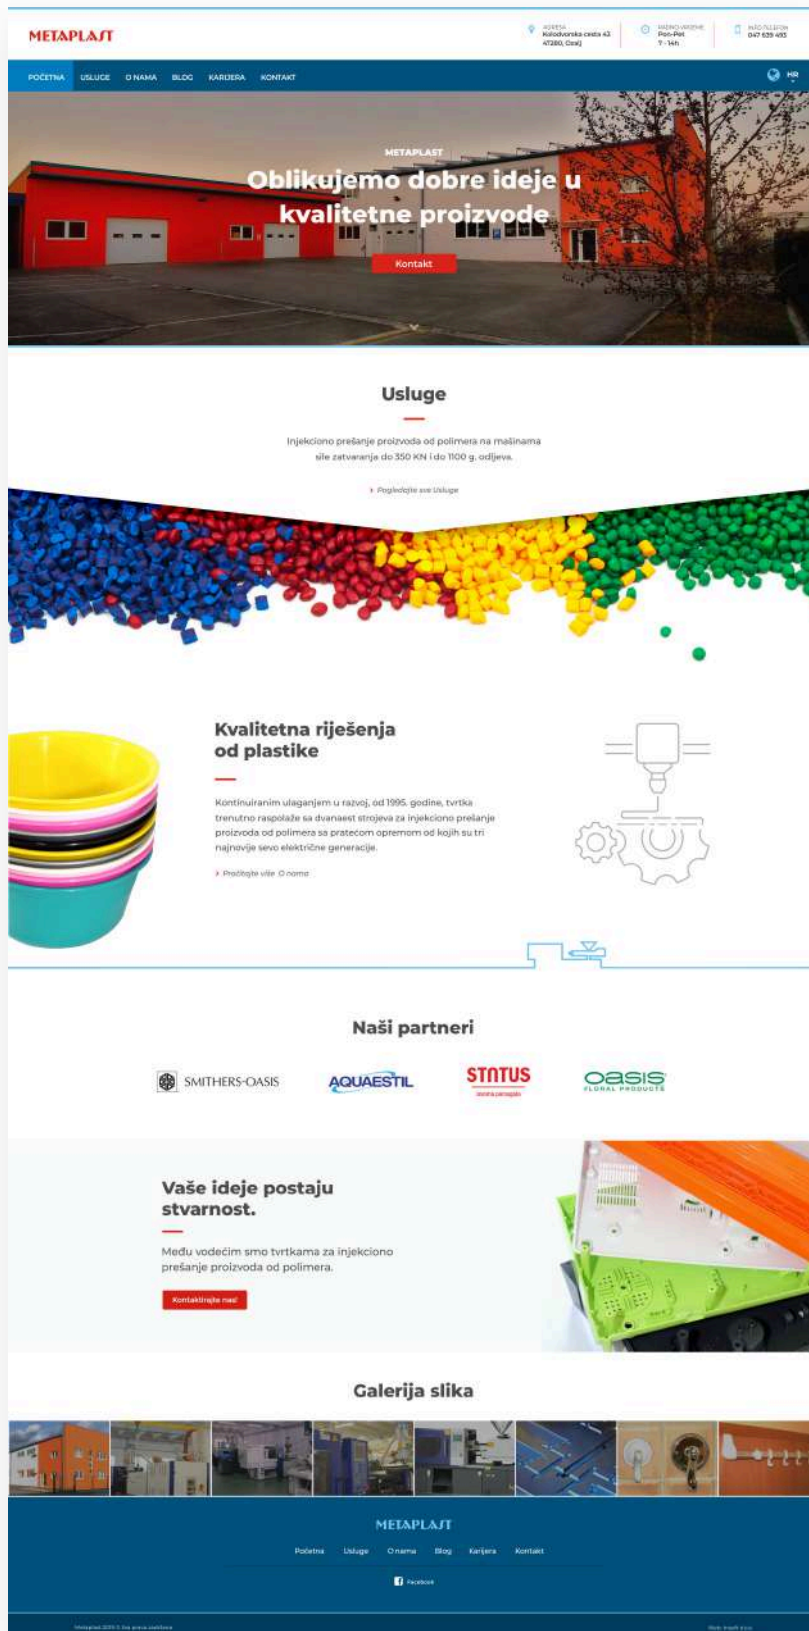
METAPLAST

ADRESA
Kolodvorska cesta 43
47280, Ozalj

RADNO VRIJEME
Pon-Pet
7 - 14h

INFO TELEFON
047 639 493

POČETNA USLUGE O NAMA BLOG KARIJERA KONTAKT

HR

METAPLAST

Oblikujemo dobre ideje u kvalitetne proizvode

Kontakt

Usluge

Injekciono prešanje proizvoda od polimera na mašinama sile zatvaranja do 350 KN i do 1100 g. odljeva.

Pogledajte sve Usluge

Kvalitetna rješenja od plastike

Kontinuiranim ulaganjem u razvoj, od 1995. godine, tvrtka trenutno raspolaže sa dvanaest strojeva za injekciono prešanje proizvoda od polimera sa pratećom opremom od kojih su tri najnovije sevo električne generacije.

Pročitajte više O nama

Naši partneri

SMITHERS-OASIS

AQUAESTIL

STATUS

OASIS FLORAL PRODUCTS

Vaše ideje postaju stvarnost.

Među vodećim smo tvrtkama za injekciono prešanje proizvoda od polimera.

Kontaktirajte nas!

Galerija slika

METAPLAST

Početna Usluge O nama Blog Karijera Kontakt

Facebook

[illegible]

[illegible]